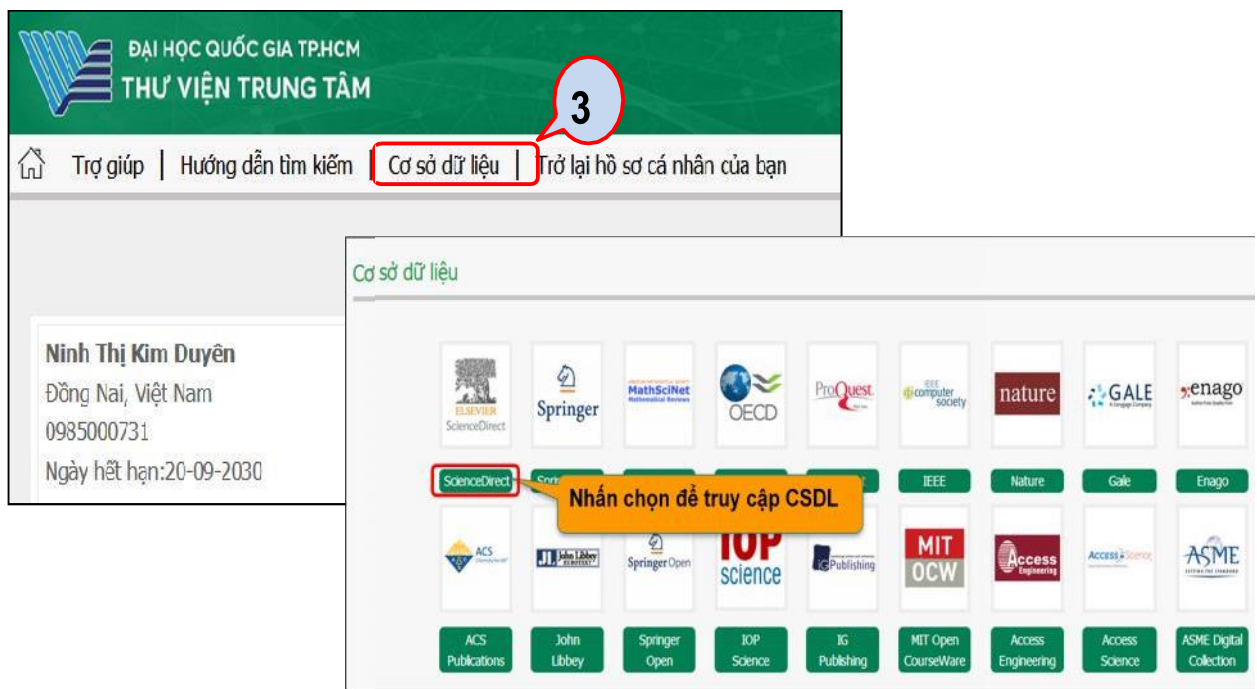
ĐẠI HỌC QUỐC GIA TP.HCM
THƯ VIỆN TRUNG TÂM

3

Trợ giúp | Hướng dẫn tìm kiếm | Cơ sở dữ liệu | Trở lại hồ sơ cá nhân của bạn

Ninh Thị Kim Duyên
Đồng Nai, Việt Nam
0985000731
Ngày hết hạn:20-09-2030

Cơ sở dữ liệu

ELSEVIER ScienceDirect
Springer
MathSciNet Mathematical Reviews
OECD
ProQuest
IEEE computer society
nature
GALE
enago

ScienceDirect
Nhấn chọn để truy cập CSDL
IEEE
Nature
Gale
Enago

ACS
John Libbey
Springer Open
IOP science
IG Publishing
MIT OCW
Access Engineering
AccessScience
ASME

ACS Publications
John Libbey
Springer Open
IOP Science
IG Publishing
MIT Open CourseWare
Access Engineering
Access Science
ASME Digital Collection